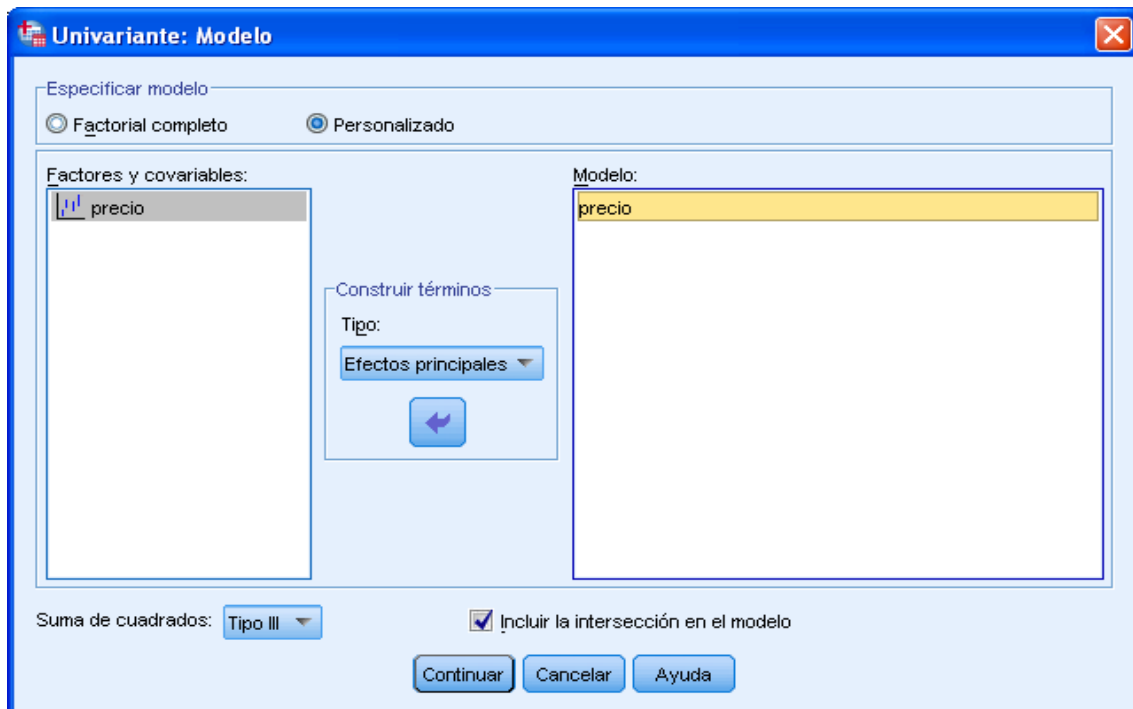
Univariante: Modelo

Especificar modelo

Factorial completo

Personalizado

Factores y covariables:

precio

Construir términos

Tipo:

Efectos principales

Modelo:

precio

Suma de cuadrados: Tipo III

Incluir la intersección en el modelo

Continuar

Cancelar

Ayuda